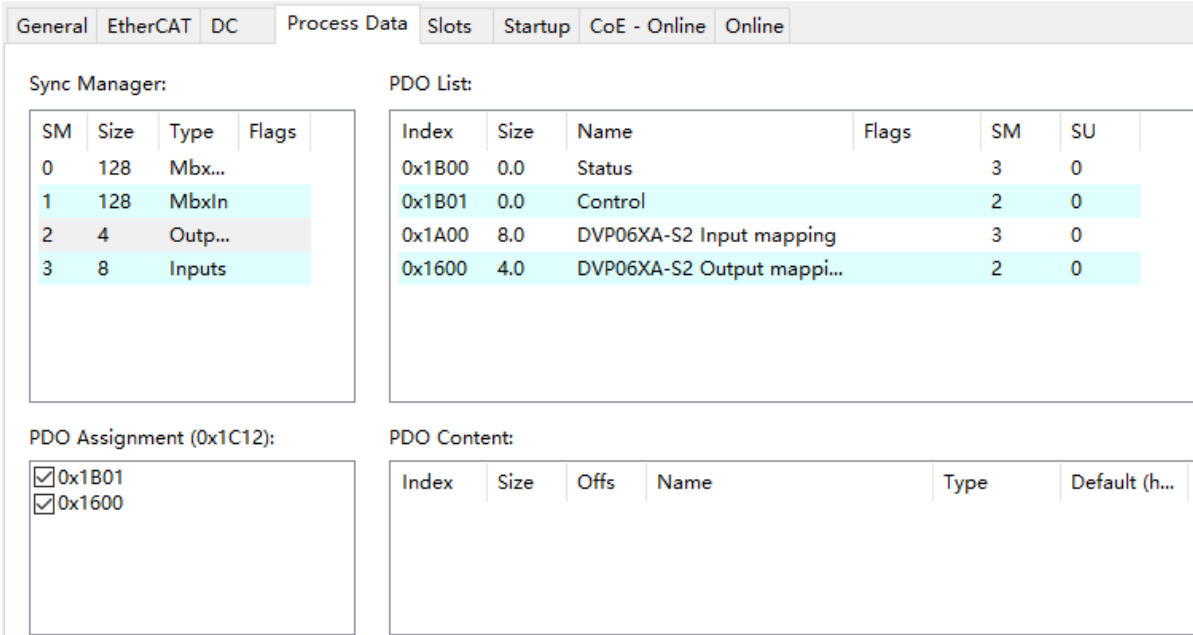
General EtherCAT DC Process Data Slots Startup CoE - Online Online

Sync Manager:

| SM | Size | Type | Flags |
|---|---|---|---|
| 0 | 128 | Mbx... | |
| 1 | 128 | MbxIn | |
| 2 | 4 | Outp... | |
| 3 | 8 | Inputs | |

PDO List:

| Index | Size | Name | Flags | SM | SU |
|---|---|---|---|---|---|
| 0x1B00 | 0.0 | Status | | 3 | 0 |
| 0x1B01 | 0.0 | Control | | 2 | 0 |
| 0x1A00 | 8.0 | DVP06XA-S2 Input mapping | | 3 | 0 |
| 0x1600 | 4.0 | DVP06XA-S2 Output mappi... | | 2 | 0 |

PDO Assignment (0x1C12):

☑0x1B01
☑0x1600

PDO Content:

| Index | Size | Offs | Name | Type | Default (h... |
|---|---|---|---|---|---|